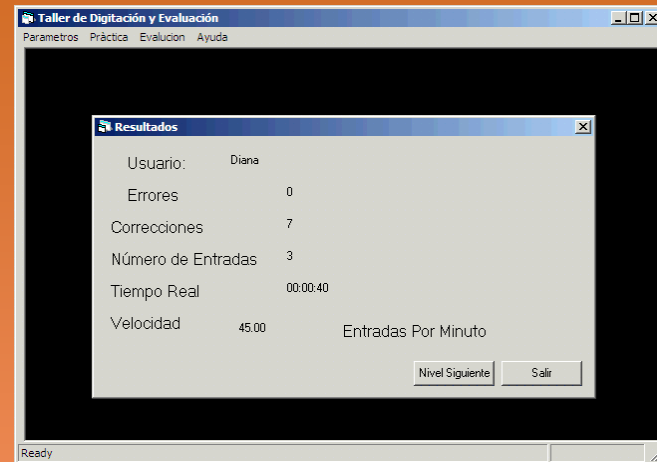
Taller de Digitación y Evaluación

Parametros Práctica Evalucion Ayuda

Resultados

Usuario: Diana

Errores 0

Correcciones 7

Número de Entradas 3

Tiempo Real 00:00:40

Velocidad 45.00 Entradas Por Minuto

Nivel Siguiente

Salir

Ready